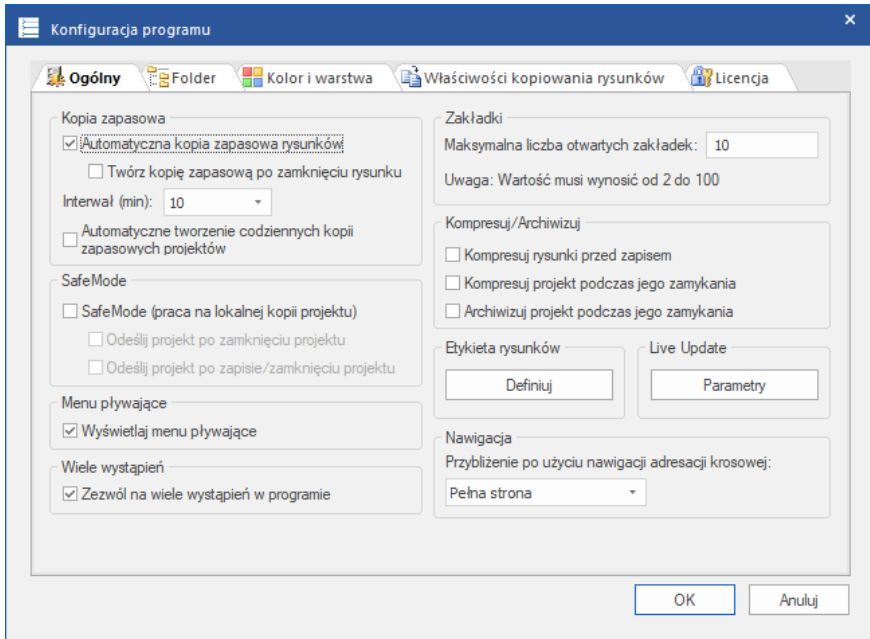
Konfiguracja programu

Ogólny | Folder | Kolor i warstwa | Właściwości kopiowania rysunków | Licencja

Kopia zapasowa
☑ Automatyczna kopia zapasowa rysunków
☐ Twórz kopię zapasową po zamknięciu rysunku
Interwał (min): 10
☐ Automatyczne tworzenie codziennych kopii zapasowych projektów

SafeMode
☐ SafeMode (praca na lokalnej kopii projektu)
☐ Odeślij projekt po zamknięciu projektu
☐ Odeślij projekt po zapisie/zamknięciu projektu

Menu pływające
☑ Wyświetlaj menu pływające

Wiele wystąpień
☑ Zezwól na wiele wystąpień w programie

Zakładki
Maksymalna liczba otwartych zakładek: 10
Uwaga: Wartość musi wynosić od 2 do 100

Kompresuj/Archiwizuj
☐ Kompresuj rysunki przed zapisem
☐ Kompresuj projekt podczas jego zamykania
☐ Archiwizuj projekt podczas jego zamykania

Etykieta rysunków
Definiuj

Live Update
Parametry

Nawigacja
Przybliżenie po użyciu nawigacji adresacji krosowej:
Pełna strona

OK
Anuluj